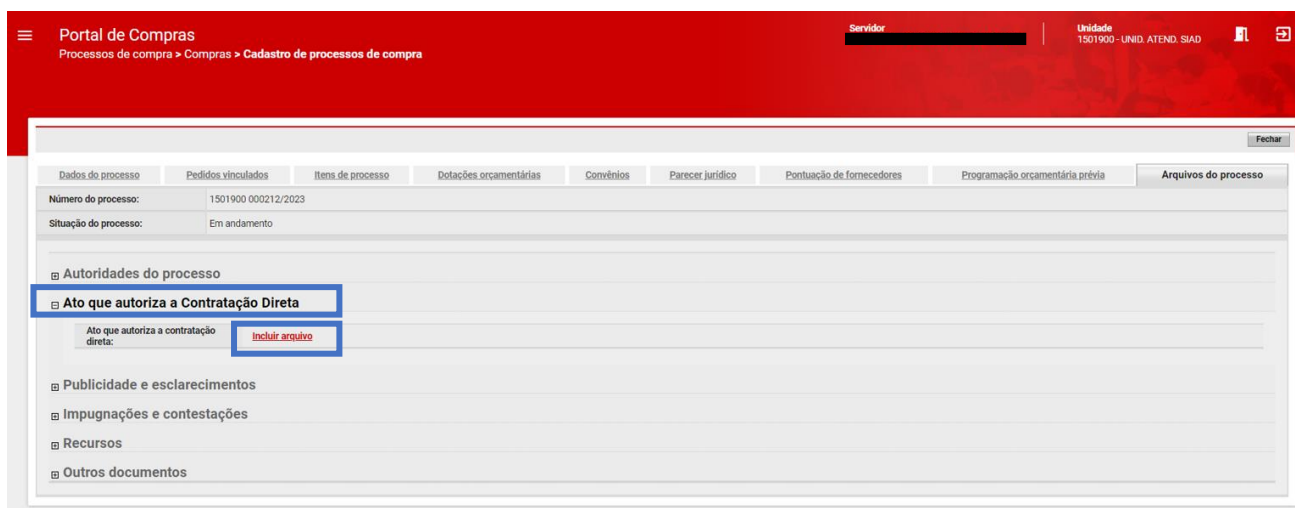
Portal de Compras
Processos de compra > Compras > Cadastro de processos de compra

Servidor

Unidade
1501900 - UNID. ATEND. SIAD

Fechar

Dados do processo | Pedidos vinculados | Itens de processo | Dotações orçamentárias | Convênios | Parecer jurídico | Pontuação de fornecedores | Programação orçamentária prévia | Arquivos do processo

| Número do processo: | 1501900 000212/2023 |
|---|---|
| Situação do processo: | Em andamento |

⊞ Autoridades do processo

⊟ Ato que autoriza a Contratação Direta

Ato que autoriza a contratação direta: Incluir arquivo

⊞ Publicidade e esclarecimentos

⊞ Impugnações e contestações

⊞ Recursos

⊞ Outros documentos